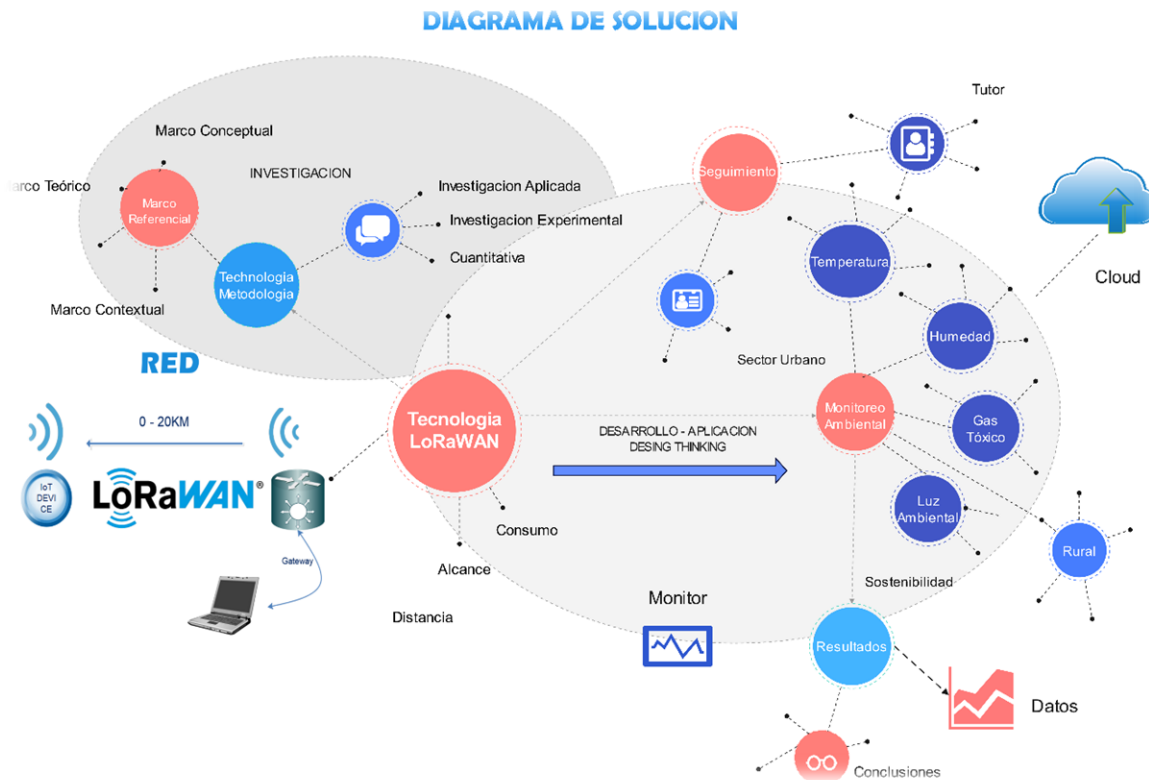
DIAGRAMA DE SOLUCION

Marco Conceptual

INVESTIGACION

arco Teórico

Marco Referencial

Investigacion Aplicada

Investigacion Experimental

Cuantitativa

Technologia Metodologia

Marco Contextual

RED

Tutor

Seguimiento

Cloud

Temperatura

Humedad

Sector Urbano

0 - 20KM

Tecnologia LoRaWAN

DESARROLLO - APLICACION DESING THINKING

Monitoreo Ambiental

Gas Tóxico

IoT DEVI CE

LoRaWAN®

Luz Ambiental

Rural

Consumo

Gateway

Alcance

Sostenibilidad

Monitor

Distancia

Resultados

Datos

Conclusiones